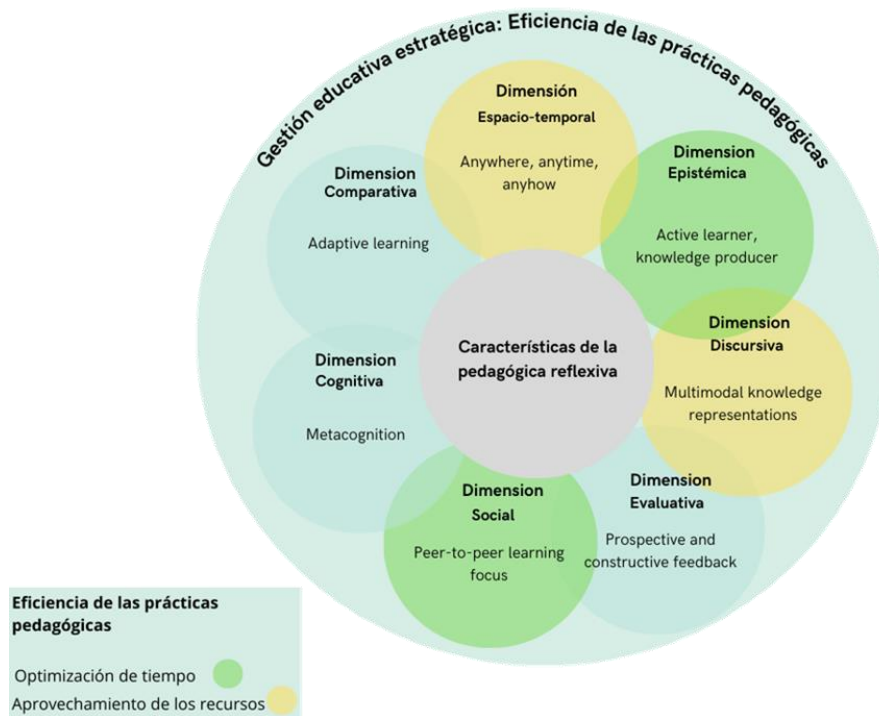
Gestión educativa estratégica: Eficiencia de las prácticas pedagógicas

Dimensión
Espacio-temporal
Anywhere, anytime, anyhow

Dimension
Comparativa
Adaptive learning

Dimension
Epistémica
Active learner, knowledge producer

Características de la pedagógica reflexiva

Dimension
Discursiva
Multimodal knowledge representations

Dimension
Cognitiva
Metacognition

Dimension
Evaluativa
Prospective and constructive feedback

Dimension
Social
Peer-to-peer learning focus

Eficiencia de las prácticas pedagógicas
Optimización de tiempo
Aprovechamiento de los recursos